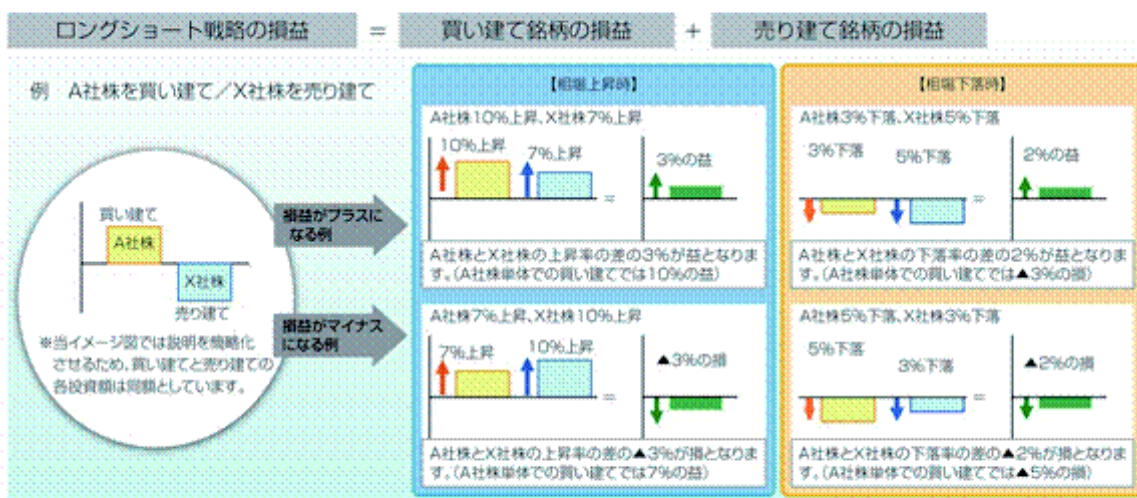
ロングショート戦略の損益 ＝ 買い建て銘柄の損益 ＋ 売り建て銘柄の損益

例　A社株を買い建て／X社株を売り建て

買い建て
A社株
X社株
売り建て

※当イメージ図では説明を簡略化させるため、買い建てと売り建ての各投資額は同額としています。

損益がプラスになる例

損益がマイナスになる例

【相場上昇時】

A社株10%上昇、X社株7%上昇

10%上昇　7%上昇　＝　3%の益

A社株とX社株の上昇率の差の3%が益となります。（A社株単体での買い建てでは10%の益）

A社株7%上昇、X社株10%上昇

7%上昇　10%上昇　＝　▲3%の損

A社株とX社株の上昇率の差の▲3%が損となります。（A社株単体での買い建てでは7%の益）

【相場下落時】

A社株3%下落、X社株5%下落

3%下落　5%下落　＝　2%の益

A社株とX社株の下落率の差の2%が益となります。（A社株単体での買い建てでは▲3%の損）

A社株5%下落、X社株3%下落

5%下落　3%下落　＝　▲2%の損

A社株とX社株の下落率の差の▲2%が損となります。（A社株単体での買い建てでは▲5%の損）